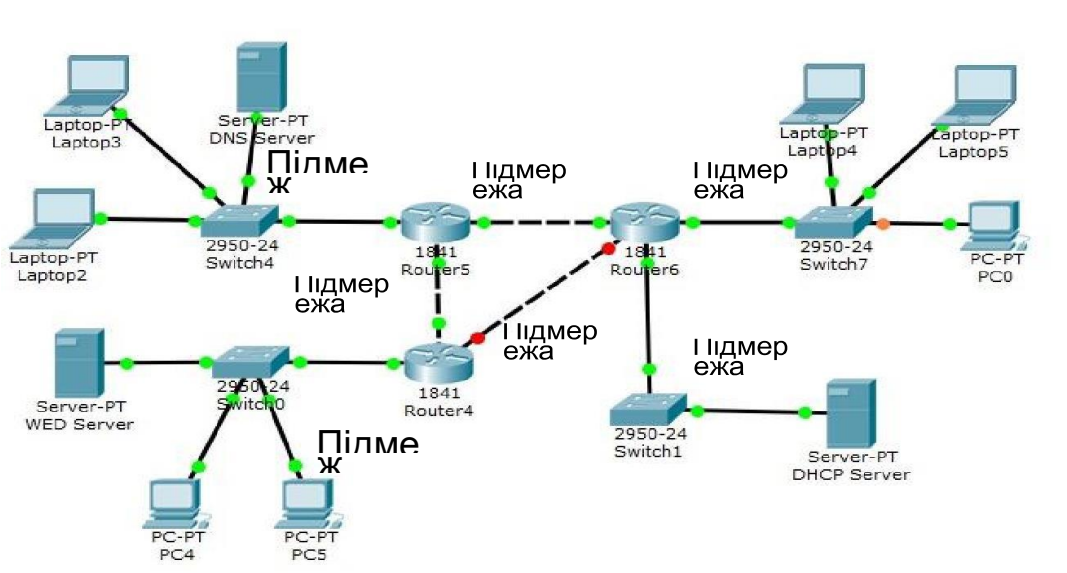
Laptop-PT
Laptop3

Server-PT
DNS Server

Підмеж

Підмережа

Підмережа

Laptop-PT
Laptop4

Laptop-PT
Laptop5

Laptop-PT
Laptop2

2950-24
Switch4

1841
Router5

1841
Router6

2950-24
Switch7

PC-PT
PC0

Підмережа

Підмережа

Підмережа

Server-PT
WED Server

2950-24
Switch0

1841
Router4

2950-24
Switch1

Server-PT
DHCP Server

Підмеж

PC-PT
PC4

PC-PT
PC5